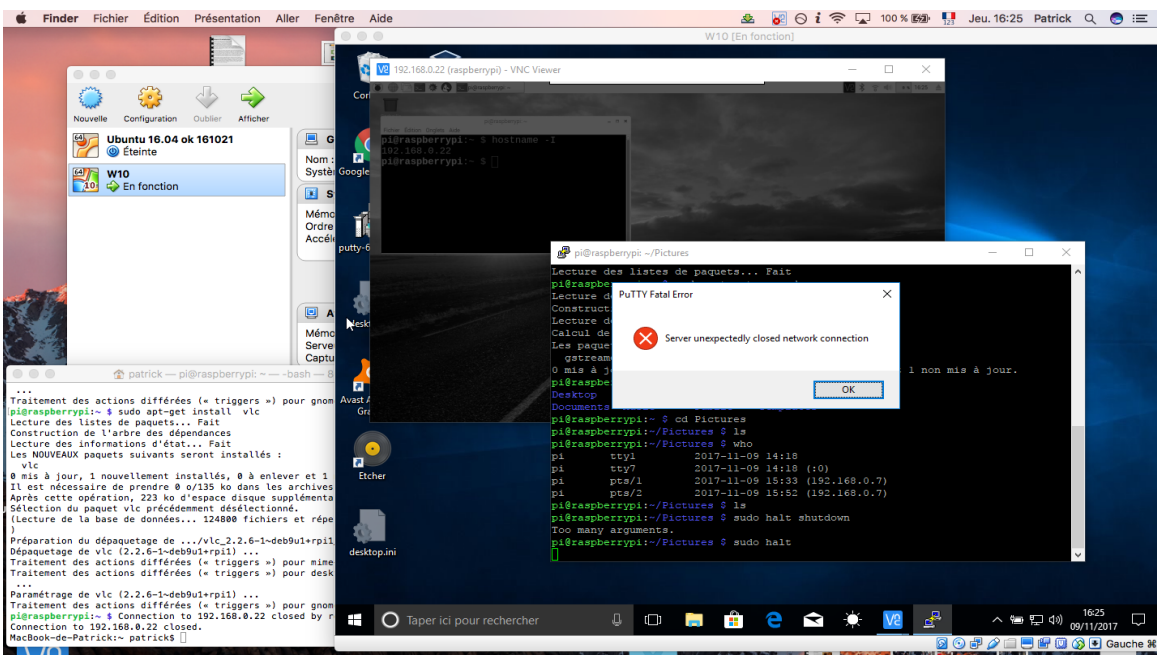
Finder Fichier Édition Présentation Aller Fenêtre Aide
100 % Jeu. 16:25 Patrick

W10 [En fonction]

Nouvelle Configuration Oublier Afficher

Ubuntu 16.04 ok 161021
Éteinte
W10
En fonction

Nom :
Systè
Mémo
Ordre
Accél
Mémo
Serve
Captu

192.168.0.22 (raspberrypi) - VNC Viewer

pi@raspberrypi:~ $ hostname -I
192.168.0.22
pi@raspberrypi:~ $

Google
putty-6
Avast A
Gra
Etcher
desktop.ini

pi@raspberrypi: ~/Pictures

Lecture des listes de paquets... Fait
pi@raspbe
Lecture d
Construct
Lecture d
Calcul de
Les paque
gstream
0 mis à jo 1 non mis à jour.
pi@raspbe
Desktop
Documents
pi@raspberrypi:~ $ cd Pictures
pi@raspberrypi:~/Pictures $ ls
pi@raspberrypi:~/Pictures $ who
pi tty1 2017-11-09 14:18
pi tty7 2017-11-09 14:18 (:0)
pi pts/1 2017-11-09 15:33 (192.168.0.7)
pi pts/2 2017-11-09 15:52 (192.168.0.7)
pi@raspberrypi:~/Pictures $ ls
pi@raspberrypi:~/Pictures $ sudo halt shutdown
Too many arguments.
pi@raspberrypi:~/Pictures $ sudo halt

PuTTY Fatal Error
Server unexpectedly closed network connection
OK

patrick — pi@raspberrypi: ~ — -bash — 8
...
Traitement des actions différées (« triggers ») pour gnom
pi@raspberrypi:~ $ sudo apt-get install vlc
Lecture des listes de paquets... Fait
Construction de l'arbre des dépendances
Lecture des informations d'état... Fait
Les NOUVEAUX paquets suivants seront installés :
vlc
0 mis à jour, 1 nouvellement installés, 0 à enlever et 1
Il est nécessaire de prendre 0 o/135 ko dans les archives
Après cette opération, 223 ko d'espace disque supplémenta
Sélection du paquet vlc précédemment désélectionné.
(Lecture de la base de données... 124800 fichiers et répe
)
Préparation du dépaquetage de .../vlc_2.2.6-1~deb9u1+rpi1
Dépaquetage de vlc (2.2.6-1~deb9u1+rpi1) ...
Traitement des actions différées (« triggers ») pour mime
Traitement des actions différées (« triggers ») pour desk
...
Paramétrage de vlc (2.2.6-1~deb9u1+rpi1) ...
Traitement des actions différées (« triggers ») pour gnom
pi@raspberrypi:~ $ Connection to 192.168.0.22 closed by r
Connection to 192.168.0.22 closed.
MacBook-de-Patrick:~ patrick$

Taper ici pour rechercher
16:25
09/11/2017
Gauche ⌘